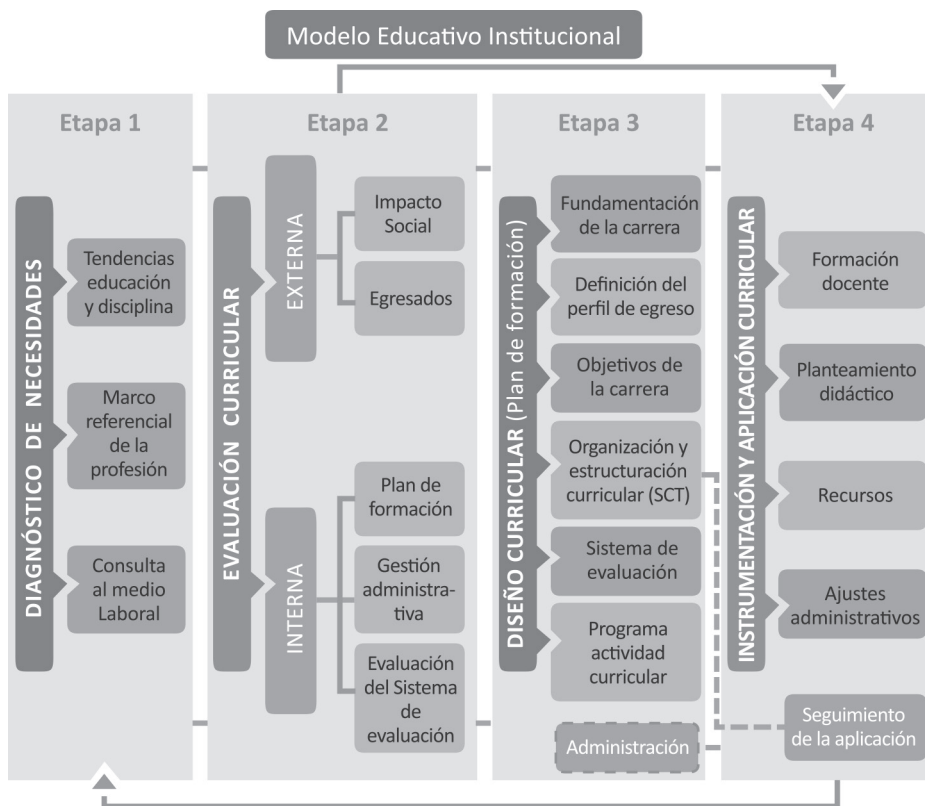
Modelo Educativo Institucional

Etapa 1

DIAGNÓSTICO DE NECESIDADES

Tendencias educación y disciplina

Marco referencial de la profesión

Consulta al medio Laboral

Etapa 2

EVALUACIÓN CURRICULAR

EXTERNA

Impacto Social

Egresados

INTERNA

Plan de formación

Gestión administrativa

Evaluación del Sistema de evaluación

Etapa 3

DISEÑO CURRICULAR (Plan de formación)

Fundamentación de la carrera

Definición del perfil de egreso

Objetivos de la carrera

Organización y estructuración curricular (SCT)

Sistema de evaluación

Programa actividad curricular

Administración

Etapa 4

INSTRUMENTACIÓN Y APLICACIÓN CURRICULAR

Formación docente

Planteamiento didáctico

Recursos

Ajustes administrativos

Seguimiento de la aplicación